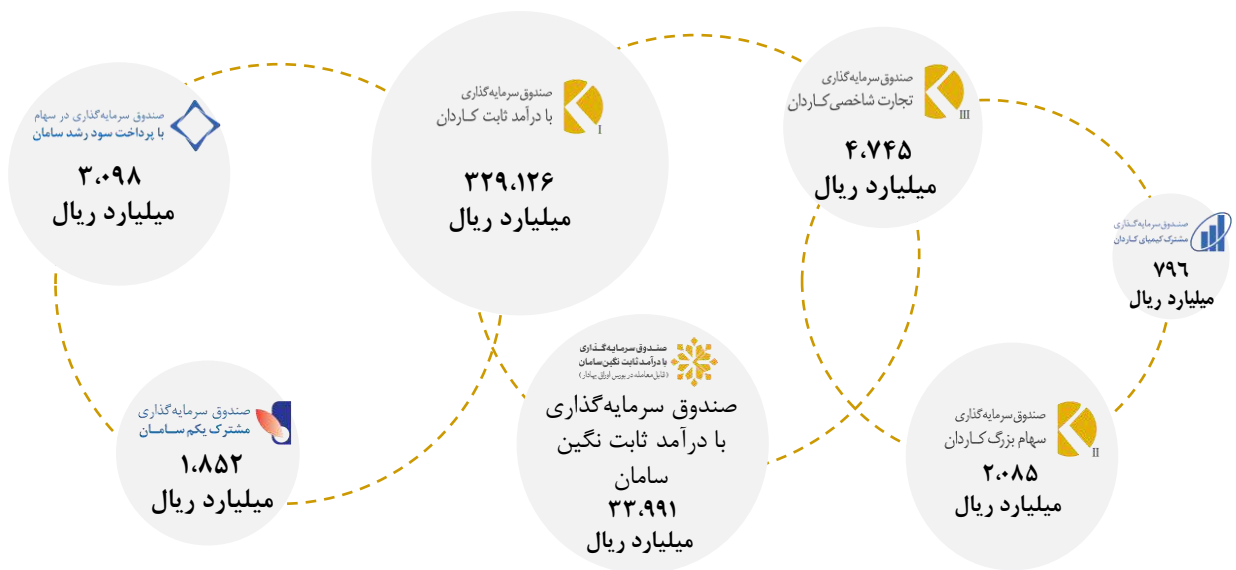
صندوق سرمایه‌گذاری در سهام
با پرداخت سود رشد سامان
۳،۰۹۸
میلیارد ریال

صندوق سرمایه‌گذاری
با درآمد ثابت کاردان
I
۳۲۹،۱۲۶
میلیارد ریال

صندوق سرمایه‌گذاری
تجارت شاخصی کاردان
III
۴،۷۴۵
میلیارد ریال

صندوق سرمایه‌گذاری
مشترک کیمیای کاردان
۷۹۶
میلیارد ریال

صندوق سرمایه‌گذاری
مشترک یکم سامان
۱،۸۵۲
میلیارد ریال

صندوق سرمایه‌گذاری
با درآمد ثابت نگین سامان
(قابل معامله در بورس اوراق بهادار)
صندوق سرمایه‌گذاری
با درآمد ثابت نگین
سامان
۳۳،۹۹۱
میلیارد ریال

صندوق سرمایه‌گذاری
سهام بزرگ کاردان
II
۲،۰۸۵
میلیارد ریال